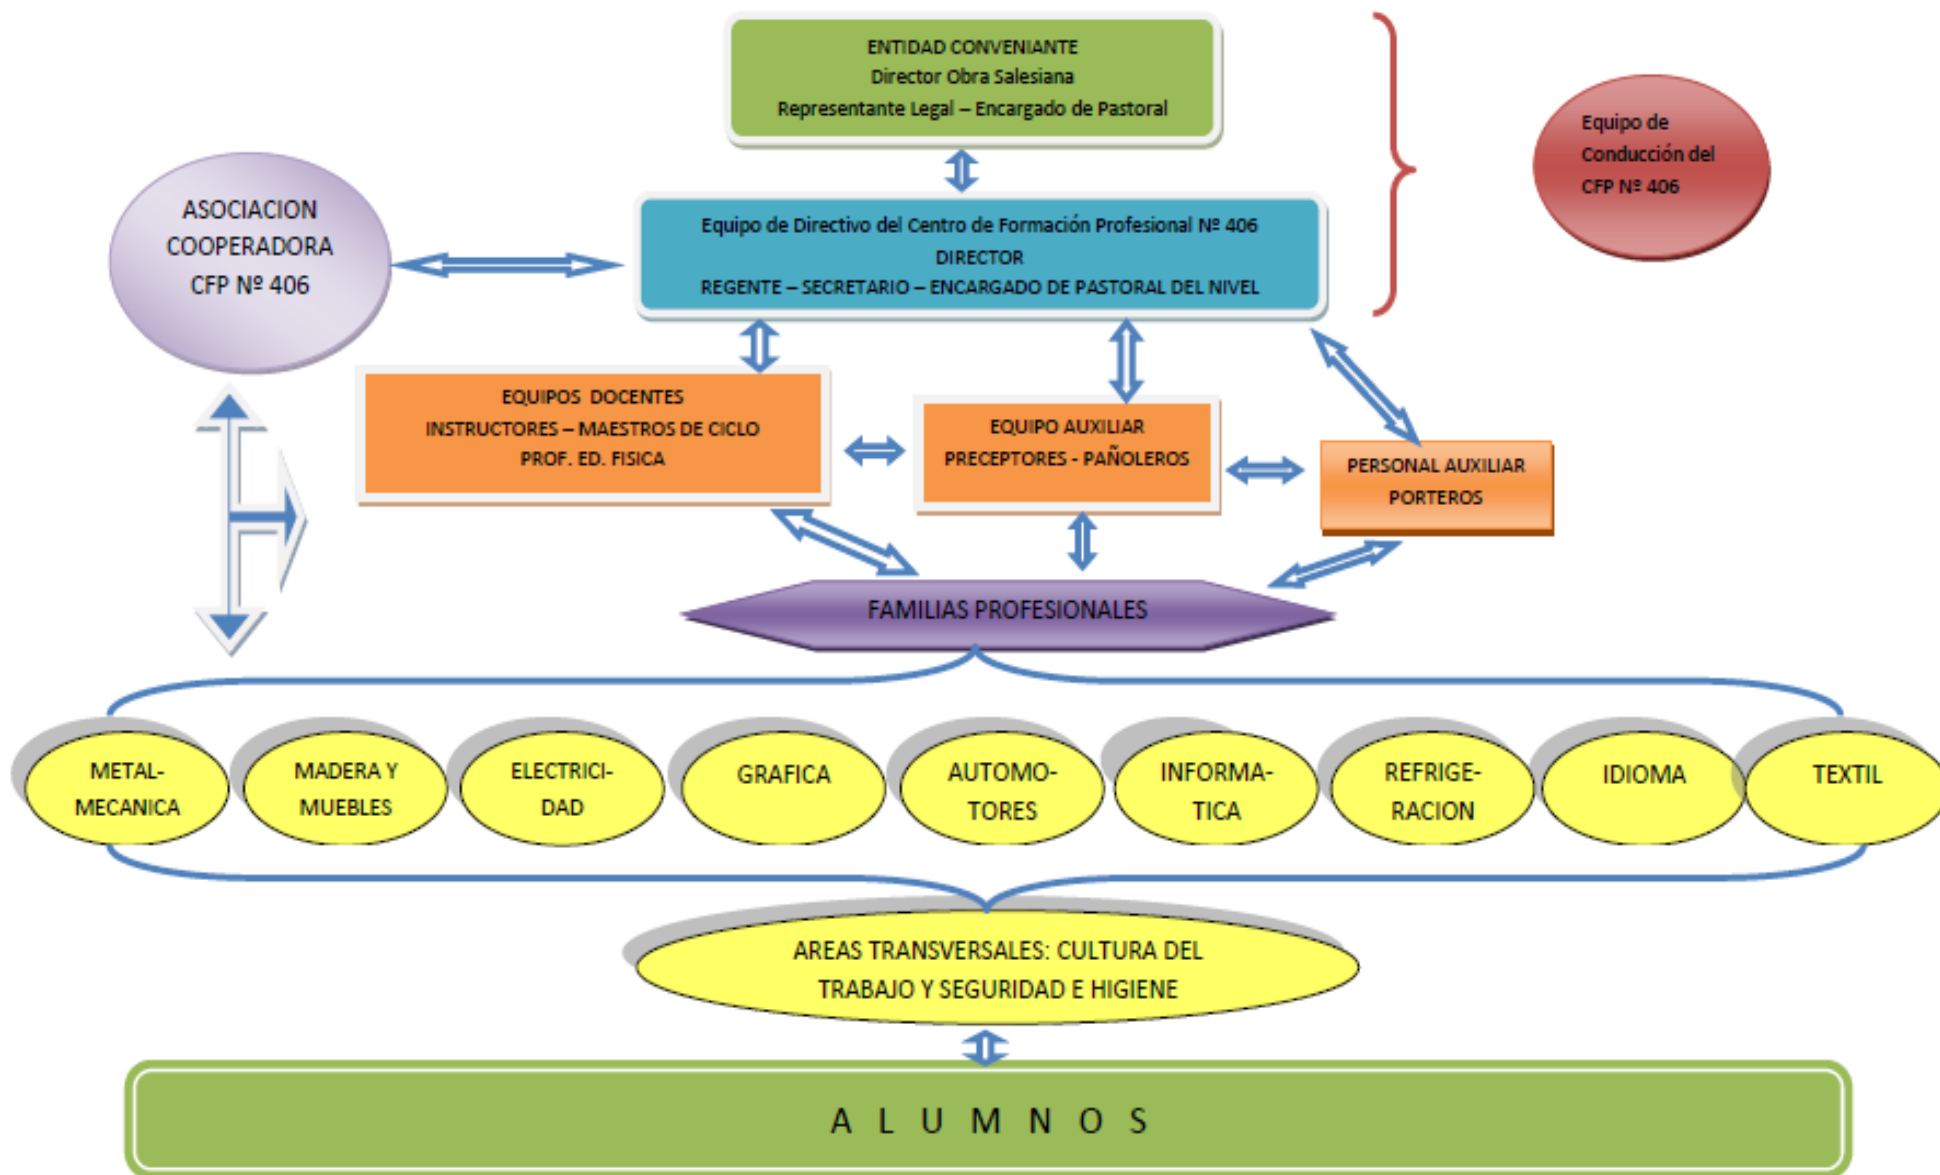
ENTIDAD CONVENIANTE
Director Obra Salesiana
Representante Legal – Encargado de Pastoral

Equipo de Conducción del CFP Nº 406

ASOCIACION COOPERADORA CFP Nº 406

Equipo de Directivo del Centro de Formación Profesional Nº 406
DIRECTOR
REGENTE – SECRETARIO – ENCARGADO DE PASTORAL DEL NIVEL

EQUIPOS DOCENTES
INSTRUCTORES – MAESTROS DE CICLO
PROF. ED. FISICA

EQUIPO AUXILIAR
PRECEPTORES - PAÑOLEROS

PERSONAL AUXILIAR
PORTEROS

FAMILIAS PROFESIONALES

METAL-MECANICA

MADERA Y MUEBLES

ELECTRICIDAD

GRAFICA

AUTOMOTORES

INFORMATICA

REFRIGERACION

IDIOMA

TEXTIL

AREAS TRANSVERSALES: CULTURA DEL TRABAJO Y SEGURIDAD E HIGIENE

A L U M N O S